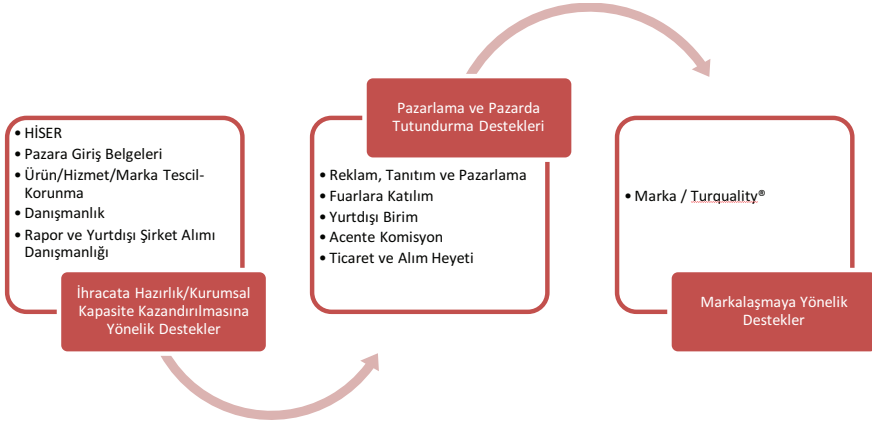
• HİSER
• Pazara Giriş Belgeleri
• Ürün/Hizmet/Marka Tescil-Korunma
• Danışmanlık
• Rapor ve Yurtdışı Şirket Alımı Danışmanlığı

İhracata Hazırlık/Kurumsal Kapasite Kazandırılmasına Yönelik Destekler

Pazarlama ve Pazarda Tutundurma Destekleri

• Reklam, Tanıtım ve Pazarlama
• Fuarlara Katılım
• Yurtdışı Birim
• Acente Komisyon
• Ticaret ve Alım Heyeti

• Marka / Turquality®

Markalaşmaya Yönelik Destekler